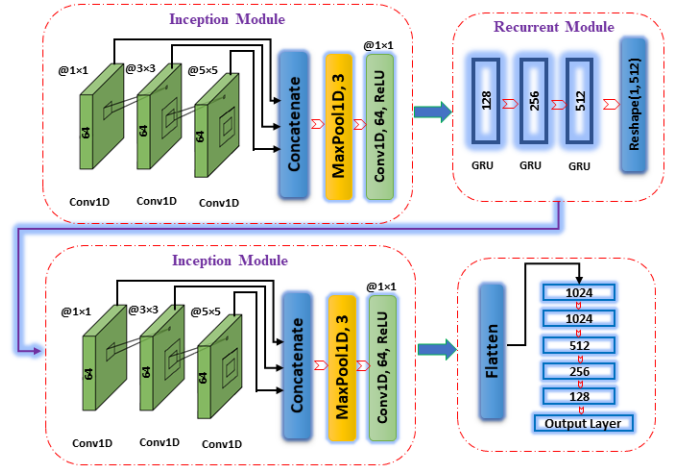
Inception Module

@1×1 @3×3 @5×5

64 64 64

Conv1D Conv1D Conv1D

Concatenate

MaxPool1D, 3

@1×1

Conv1D, 64, ReLU

Recurrent Module

128 256 512

GRU GRU GRU

Reshape(1, 512)

Inception Module

@1×1 @3×3 @5×5

64 64 64

Conv1D Conv1D Conv1D

Concatenate

MaxPool1D, 3

@1×1

Conv1D, 64, ReLU

Flatten

1024

1024

512

256

128

Output Layer